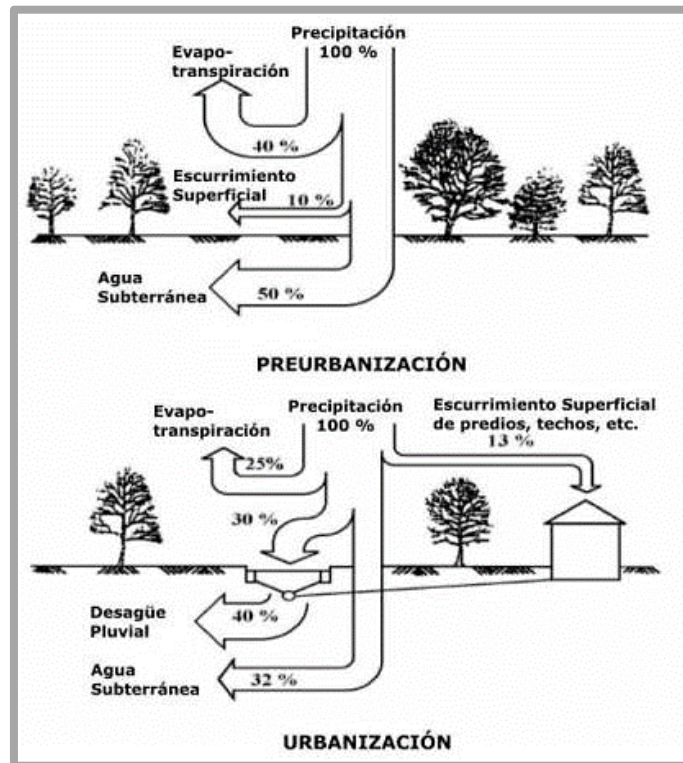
Precipitación
100 %

Evapotranspiración

40 %

Escurrimiento Superficial

10 %

Agua Subterránea

50 %

PREURBANIZACIÓN

Evapotranspiración

Precipitación
100 %

Escurrimiento Superficial de predios, techos, etc.
13 %

25%

30 %

Desagüe Pluvial

40 %

Agua Subterránea

32 %

URBANIZACIÓN